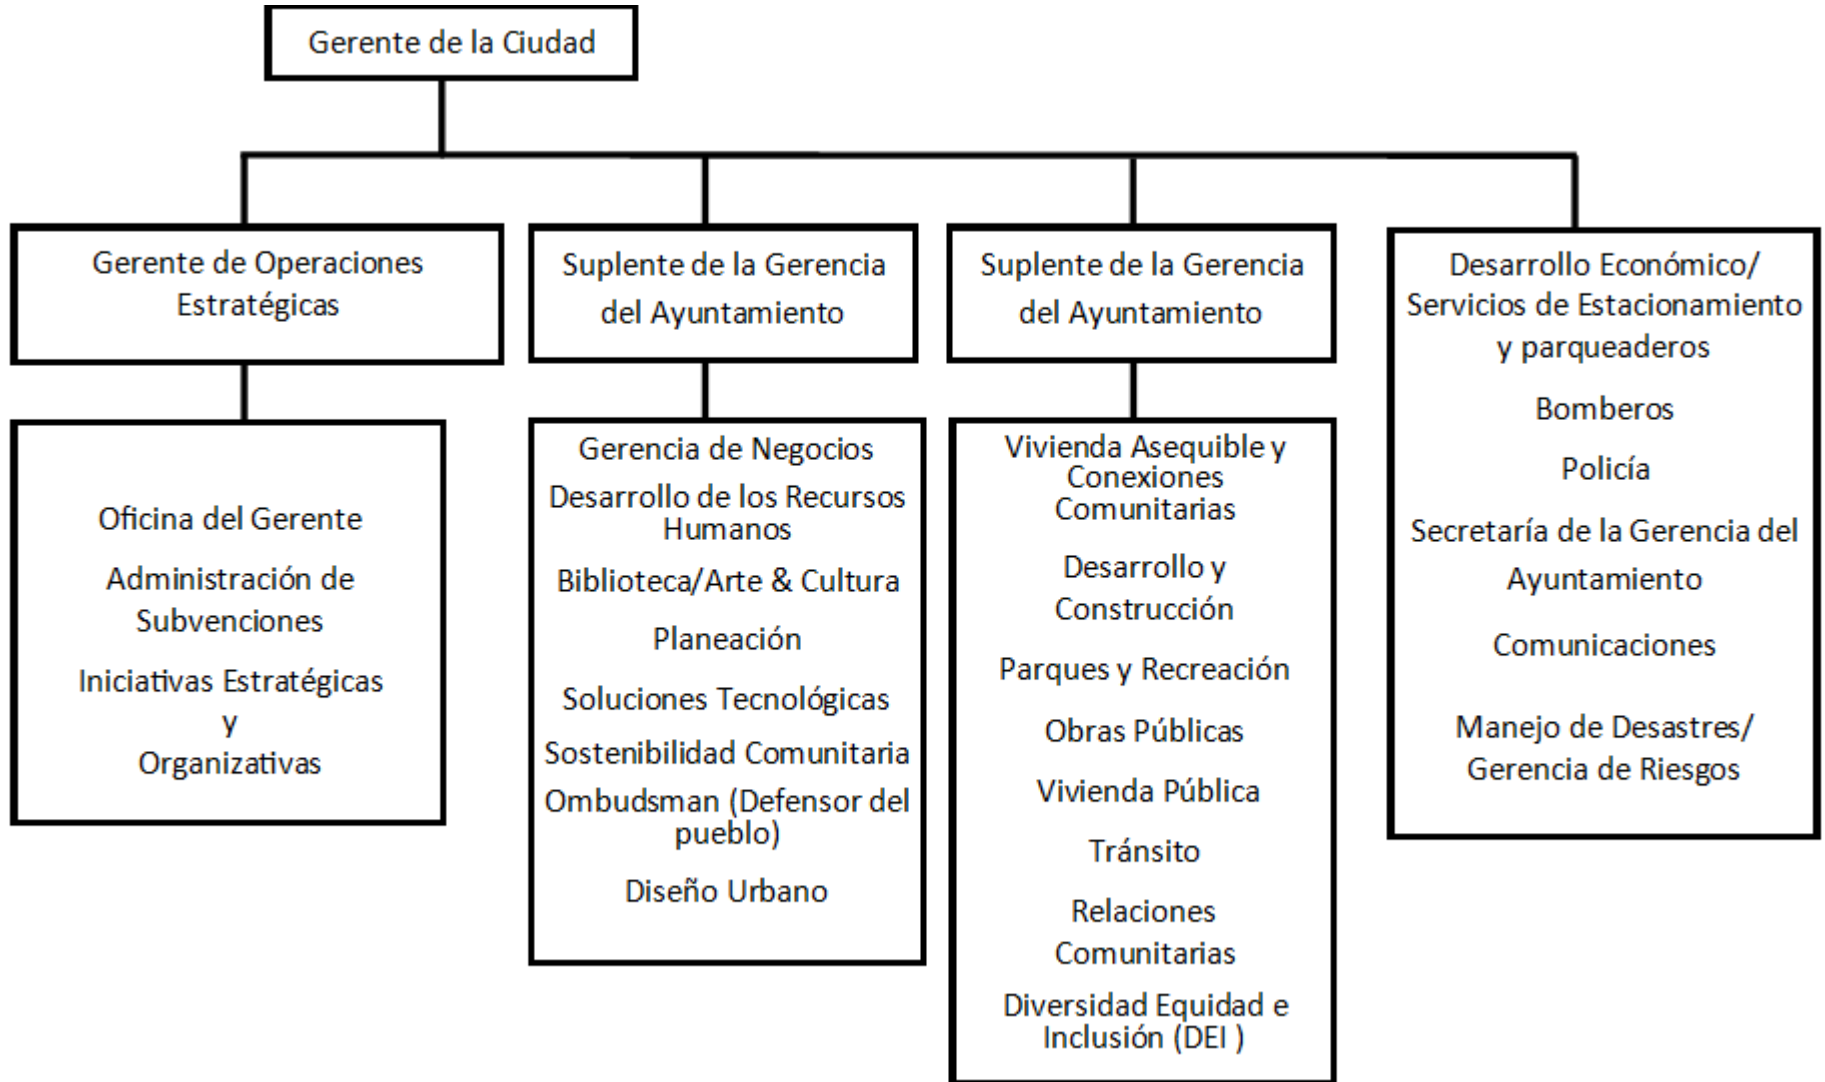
Gerente de la Ciudad

Gerente de Operaciones Estratégicas

Suplente de la Gerencia del Ayuntamiento

Suplente de la Gerencia del Ayuntamiento

Desarrollo Económico/ Servicios de Estacionamiento y parqueaderos

Bomberos

Policía

Secretaría de la Gerencia del Ayuntamiento

Comunicaciones

Manejo de Desastres/ Gerencia de Riesgos

Oficina del Gerente

Administración de Subvenciones

Iniciativas Estratégicas y Organizativas

Gerencia de Negocios

Desarrollo de los Recursos Humanos

Biblioteca/Arte & Cultura

Planeación

Soluciones Tecnológicas

Sostenibilidad Comunitaria

Ombudsman (Defensor del pueblo)

Diseño Urbano

Vivienda Asequible y Conexiones Comunitarias

Desarrollo y Construcción

Parques y Recreación

Obras Públicas

Vivienda Pública

Tránsito

Relaciones Comunitarias

Diversidad Equidad e Inclusión (DEI )